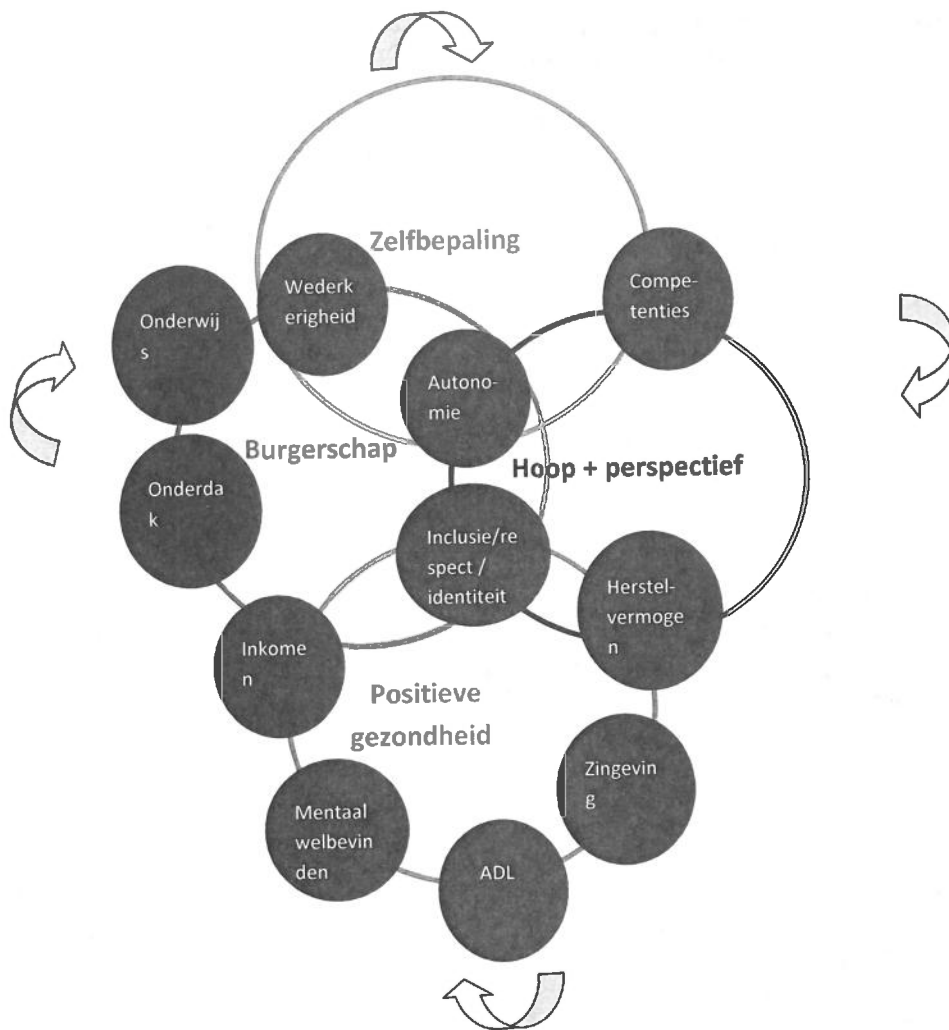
Zelfbepaling

Wederk erigheid

Compe-tenties

Onderwij s

Autono-mie

Burgerschap

Hoop + perspectief

Onderda k

Inclusie/re spect / identiteit

Herstel-vermoge n

Inkome n

Positieve gezondheid

Zingevin g

Mentaal welbevin den

ADL